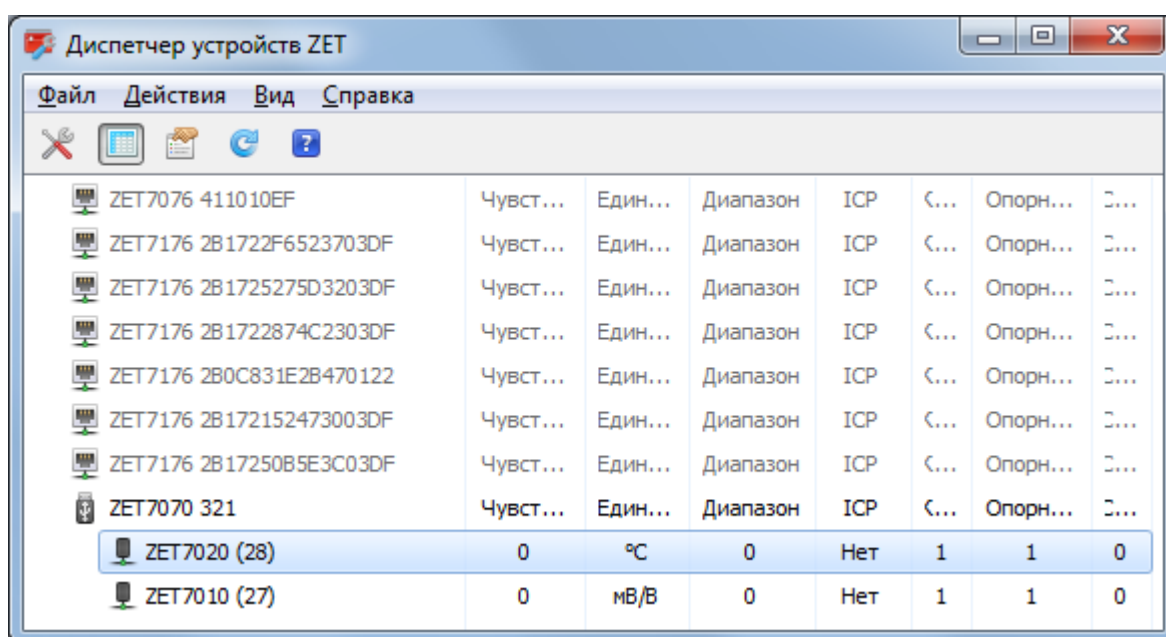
Диспетчер устройств ZET

Файл Действия Вид Справка

| | | | | | | | |
|---|---|---|---|---|---|---|---|
| ZET7076 411010EF | Чувст... | Един... | Диапазон | ICP | С... | Опорн... | З... |
| ZET7176 2B1722F6523703DF | Чувст... | Един... | Диапазон | ICP | С... | Опорн... | З... |
| ZET7176 2B1725275D3203DF | Чувст... | Един... | Диапазон | ICP | С... | Опорн... | З... |
| ZET7176 2B1722874C2303DF | Чувст... | Един... | Диапазон | ICP | С... | Опорн... | З... |
| ZET7176 2B0C831E2B470122 | Чувст... | Един... | Диапазон | ICP | С... | Опорн... | З... |
| ZET7176 2B172152473003DF | Чувст... | Един... | Диапазон | ICP | С... | Опорн... | З... |
| ZET7176 2B17250B5E3C03DF | Чувст... | Един... | Диапазон | ICP | С... | Опорн... | З... |
| ZET7070 321 | Чувст... | Един... | Диапазон | ICP | С... | Опорн... | З... |
| ZET7020 (28) | 0 | °C | 0 | Нет | 1 | 1 | 0 |
| ZET7010 (27) | 0 | мВ/В | 0 | Нет | 1 | 1 | 0 |